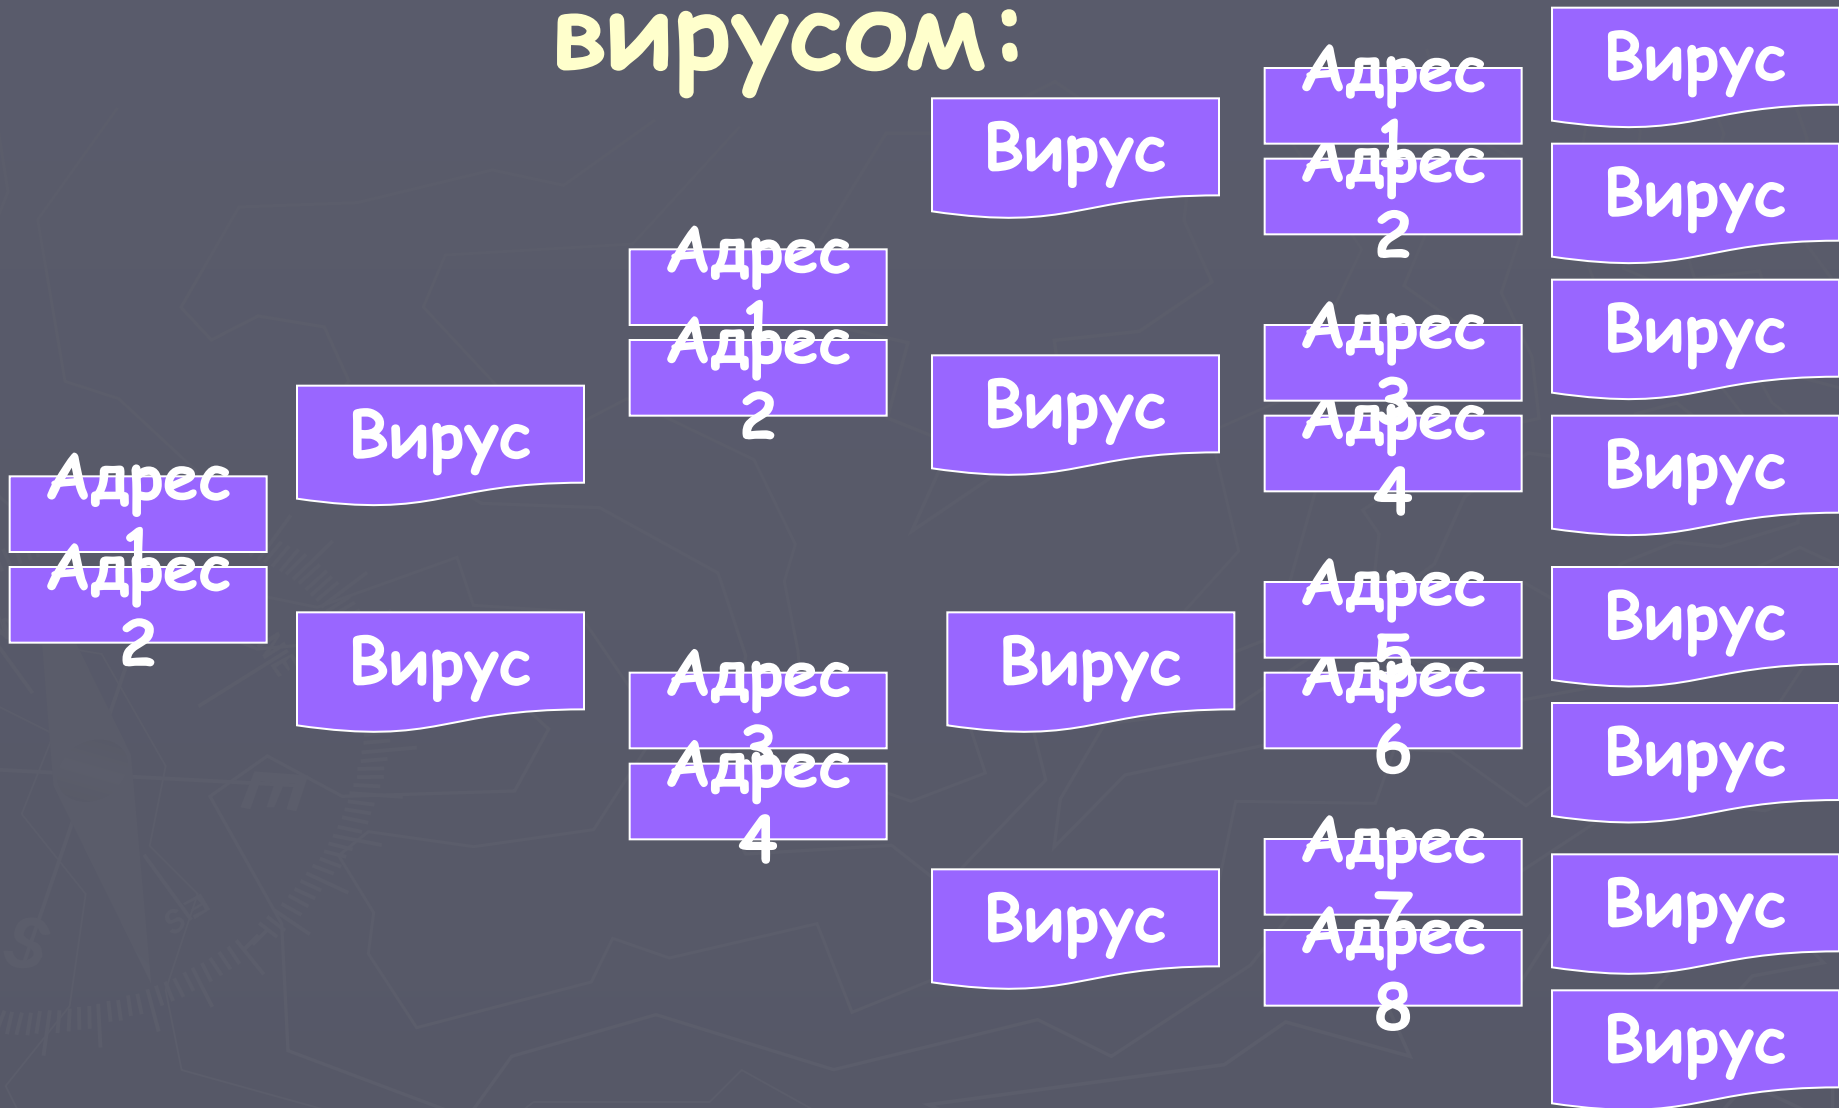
вирусом:

Адрес 1
Адрес 2

Вирус
Вирус

Адрес 1
Адрес 2
Адрес 3
Адрес 4

Вирус
Вирус
Вирус
Вирус

Адрес 1
Адрес 2
Адрес 3
Адрес 4
Адрес 5
Адрес 6
Адрес 7
Адрес 8

Вирус
Вирус
Вирус
Вирус
Вирус
Вирус
Вирус
Вирус